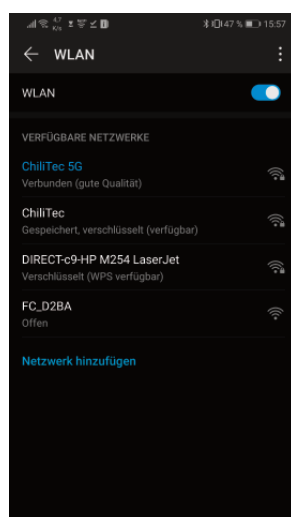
47 %
15:57

WLAN

WLAN

VERFÜGBARE NETZWERKE

ChiliTec 5G
Verbunden (gute Qualität)

ChiliTec
Gespeichert, verschlüsselt (verfügbar)

DIRECT-c9-HP M254 LaserJet
Verschlüsselt (WPS verfügbar)

FC_D2BA
Offen

Netzwerk hinzufügen